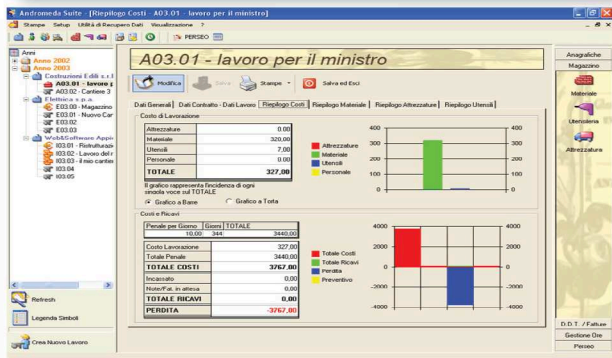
Andromeda Suite - [Riepilogo Costi - A03.01 - lavoro per il ministro]

Stampe Setup Utilità di Recupero Dati Visualizzazione ?

PERSEO

Anni
Anno 2002
Anno 2003
Costruzioni Edili s.r.l
A03.01 - lavoro p
A03.02 - Cantiere 3
Elettrica s.p.a.
E03.00 - Magazzino
E03.01 - Nuovo Car
E03.02
E03.03
Web&Software Appl
I03.01 - Ristrutturazi
I03.02 - Lavoro del r
I03.03 - il mio cantier
I03.04
I03.05

Refresh

Legenda Simboli

Crea Nuovo Lavoro

A03.01 - lavoro per il ministro

Modifica Salva Stampe Salva ed Esci

Dati Generali | Dati Contratto - Dati Lavoro | Riepilogo Costi | Riepilogo Materiale | Riepilogo Attrezzature | Riepilogo Utensili

Costo di Lavorazione

| | |
|---|---|
| Attrezzature | 0,00 |
| Materiale | 320,00 |
| Utensili | 7,00 |
| Personale | 0,00 |
| TOTALE | 327,00 |

Il grafico rappresenta l'incidenza di ogni singola voce sul TOTALE

Grafico a Barre Grafico a Torta

400 300 200 100 0

Attrezzature
Materiale
Utensili
Personale

Costi e Ricavi

| Penale per Giorno | Giorni | TOTALE |
|---|---|---|
| 10,00 | 344 | 3440,00 |

| | |
|---|---|
| Costo Lavorazione | 327,00 |
| Totale Penale | 3440,00 |
| TOTALE COSTI | 3767,00 |
| Incassato | 0,00 |
| Note/Fat. in attesa | 0,00 |
| TOTALE RICAVI | 0,00 |
| PERDITA | -3767,00 |

4000 2000 0 -2000 -4000

Totale Costi
Totale Ricavi
Perdita
Preventivo

Anagrafiche
Magazzino
Materiale
Utensileria
Attrezzatura

D.D.T. / Fatture
Gestione Ore
Perseo